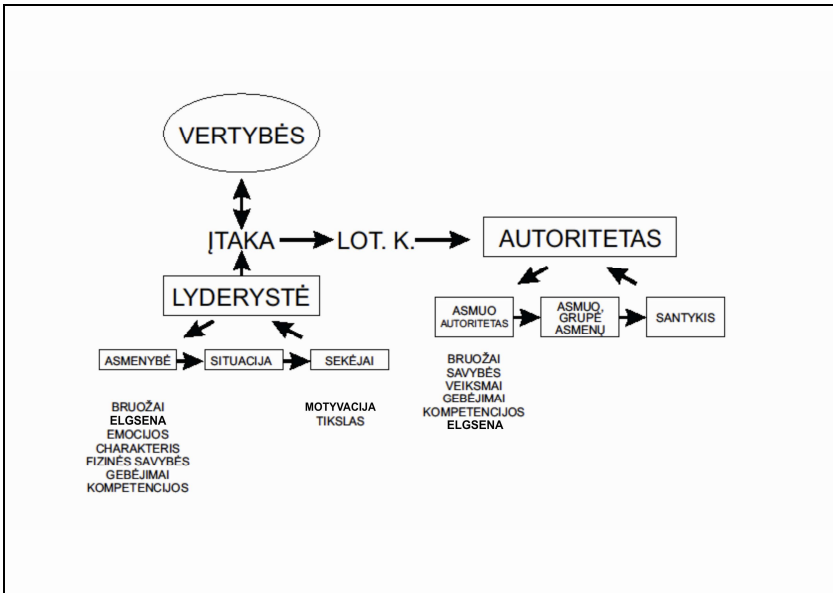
VERTYBĖS

ĮTAKA

LOT. K.

AUTORITETAS

LYDERYSTĖ

ASMENYBĖ

SITUACIJA

SEKĖJAI

ASMUO AUTORITETAS

ASMUO, GRUPĖ ASMENŲ

SANTYKIS

BRUOŽAI
ELGSENA
EMOCIJOS
CHARAKTERIS
FIZINĖS SAVYBĖS
GEBĖJIMAI
KOMPETENCIJOS

MOTYVACIJA
TIKSLAS

BRUOŽAI
SAVYBĖS
VEIKSMAI
GEBĖJIMAI
KOMPETENCIJOS
ELGSENA